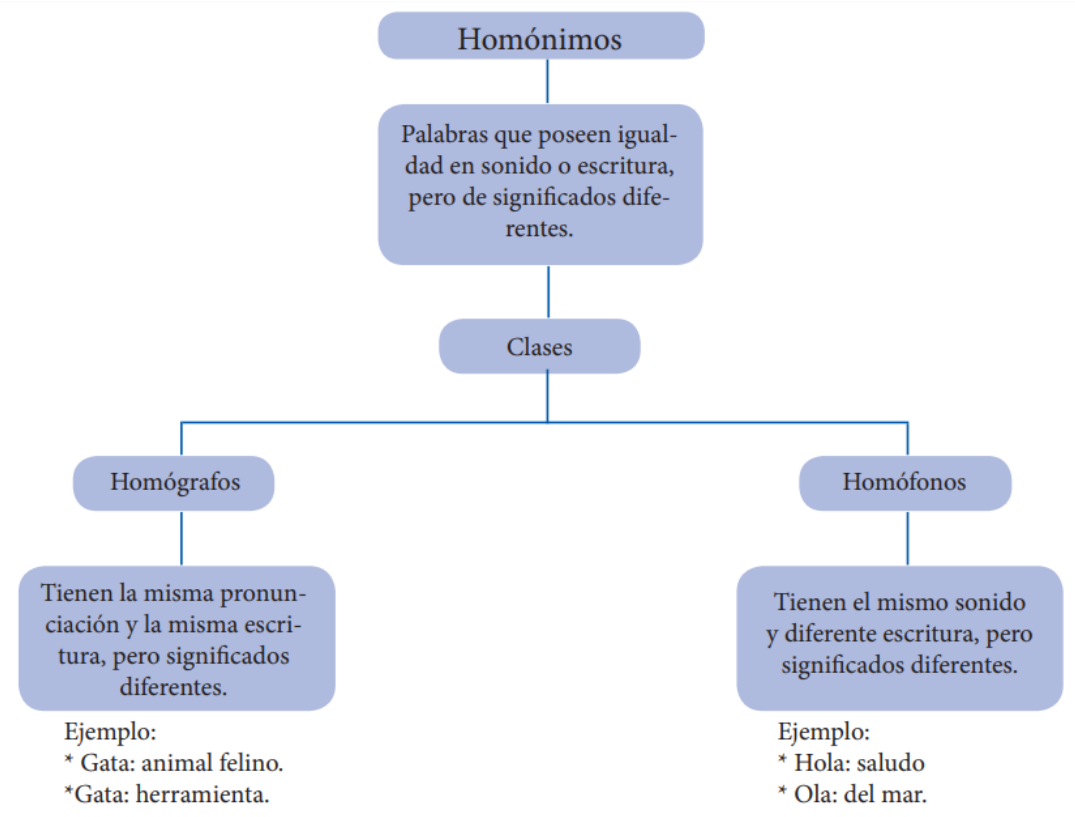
Homónimos

Palabras que poseen igualdad en sonido o escritura, pero de significados diferentes.

Clases

Homógrafos

Tienen la misma pronunciación y la misma escritura, pero significados diferentes.

Ejemplo:
* Gata: animal felino.
*Gata: herramienta.

Homófonos

Tienen el mismo sonido y diferente escritura, pero significados diferentes.

Ejemplo:
* Hola: saludo
* Ola: del mar.